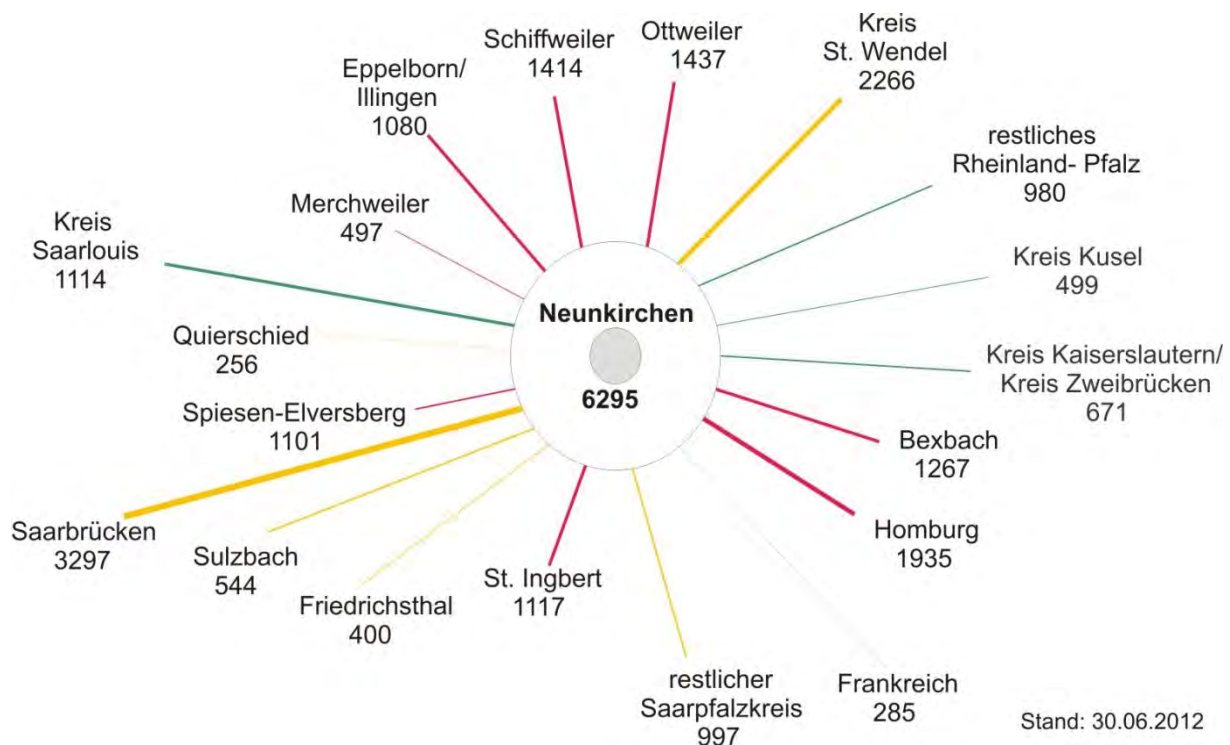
Schiffweiler
1414

Ottweiler
1437

Kreis
St. Wendel
2266

Eppelborn/
Illingen
1080

restliches
Rheinland- Pfalz
980

Merchweiler
497

Kreis
Saarlouis
1114

Kreis Kusel
499

Neunkirchen

Quierschied
256

6295

Kreis Kaiserslautern/
Kreis Zweibrücken
671

Spiesen-Elversberg
1101

Bexbach
1267

Saarbrücken
3297

Sulzbach
544

Homburg
1935

Friedrichsthal
400

St. Ingbert
1117

restlicher
Saarpfalzkreis
997

Frankreich
285

Stand: 30.06.2012